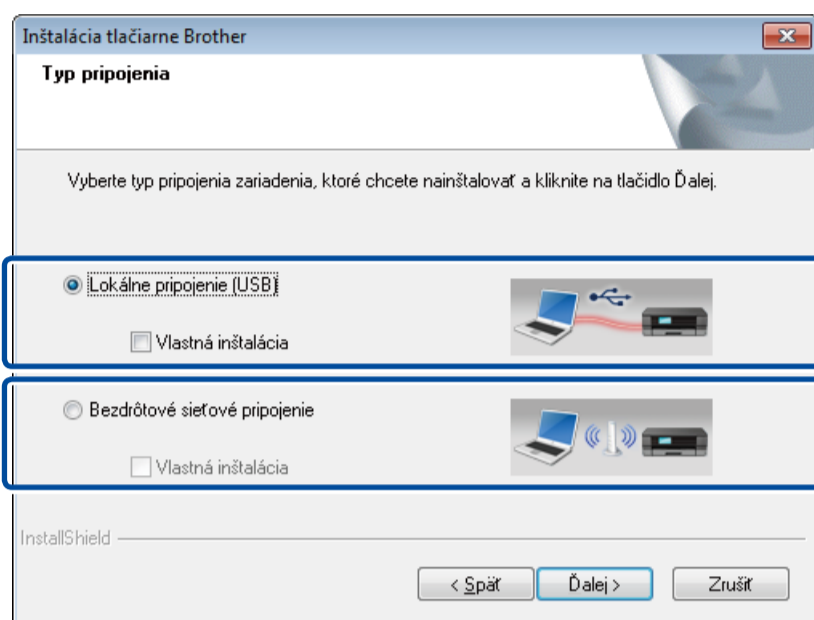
Inštalácia tlačiarne Brother

Typ pripojenia

Vyberte typ pripojenia zariadenia, ktoré chcete nainštalovať a kliknite na tlačidlo Ďalej.

Lokálne pripojenie (USB)

Vlastná inštalácia

Bezdrôtové sieťové pripojenie

Vlastná inštalácia

InstallShield

< Späť

Ďalej >

Zrušiť